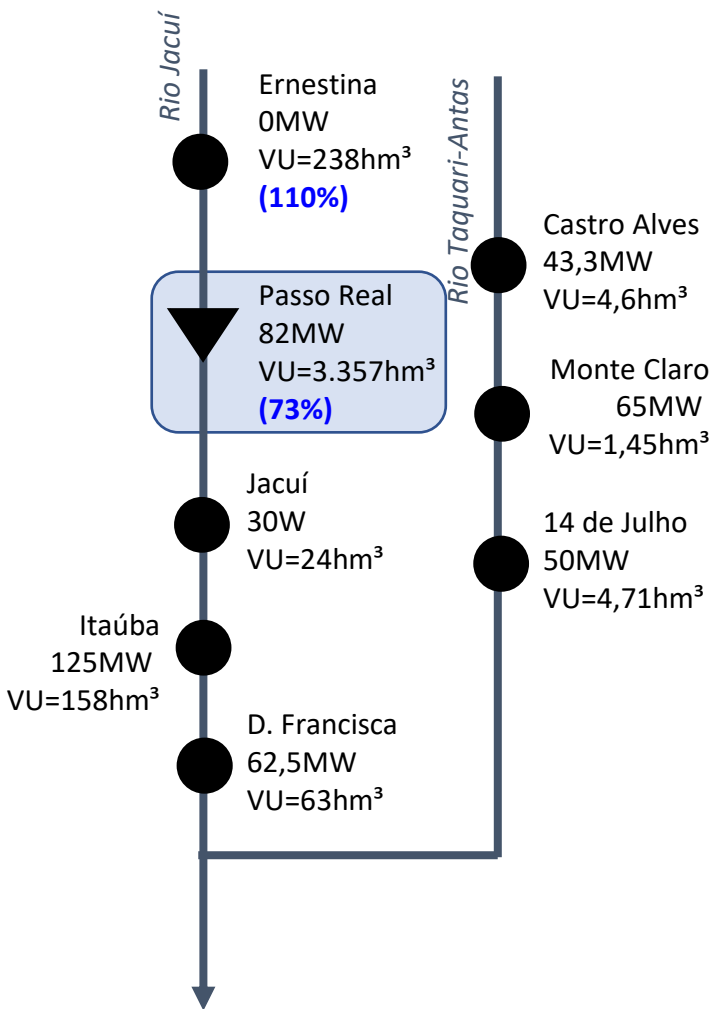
Rio Jacuí

Ernestina
0MW
VU=238hm³
(110%)

Rio Taquari-Antas

Castro Alves
43,3MW
VU=4,6hm³

Passo Real
82MW
VU=3.357hm³
(73%)

Monte Claro
65MW
VU=1,45hm³

Jacuí
30W
VU=24hm³

14 de Julho
50MW
VU=4,71hm³

Itaúba
125MW
VU=158hm³

D. Francisca
62,5MW
VU=63hm³